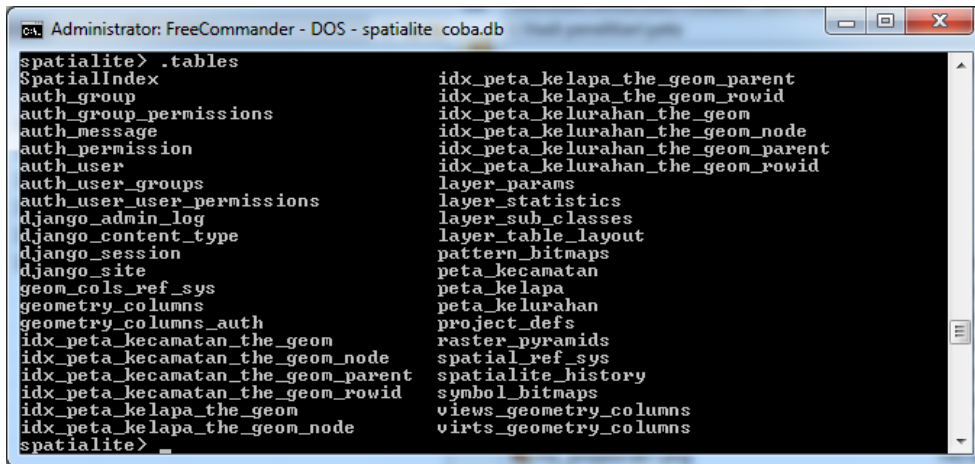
Administrator: FreeCommander - DOS - spatialite coba.db

spatialite> .tables
SpatialIndex
auth_group
auth_group_permissions
auth_message
auth_permission
auth_user
auth_user_groups
auth_user_user_permissions
django_admin_log
django_content_type
django_session
django_site
geom_cols_ref_sys
geometry_columns
geometry_columns_auth
idx_peta_kecamatan_the_geom
idx_peta_kecamatan_the_geom_node
idx_peta_kecamatan_the_geom_parent
idx_peta_kecamatan_the_geom_rowid
idx_peta_kelapa_the_geom
idx_peta_kelapa_the_geom_node

idx_peta_kelapa_the_geom_parent
idx_peta_kelapa_the_geom_rowid
idx_peta_kelurahan_the_geom
idx_peta_kelurahan_the_geom_node
idx_peta_kelurahan_the_geom_parent
idx_peta_kelurahan_the_geom_rowid
layer_params
layer_statistics
layer_sub_classes
layer_table_layout
pattern_bitmaps
peta_kecamatan
peta_kelapa
peta_kelurahan
project_defs
raster_pyramids
spatial_ref_sys
spatialite_history
symbol_bitmaps
views_geometry_columns
virts_geometry_columns

spatialite> _